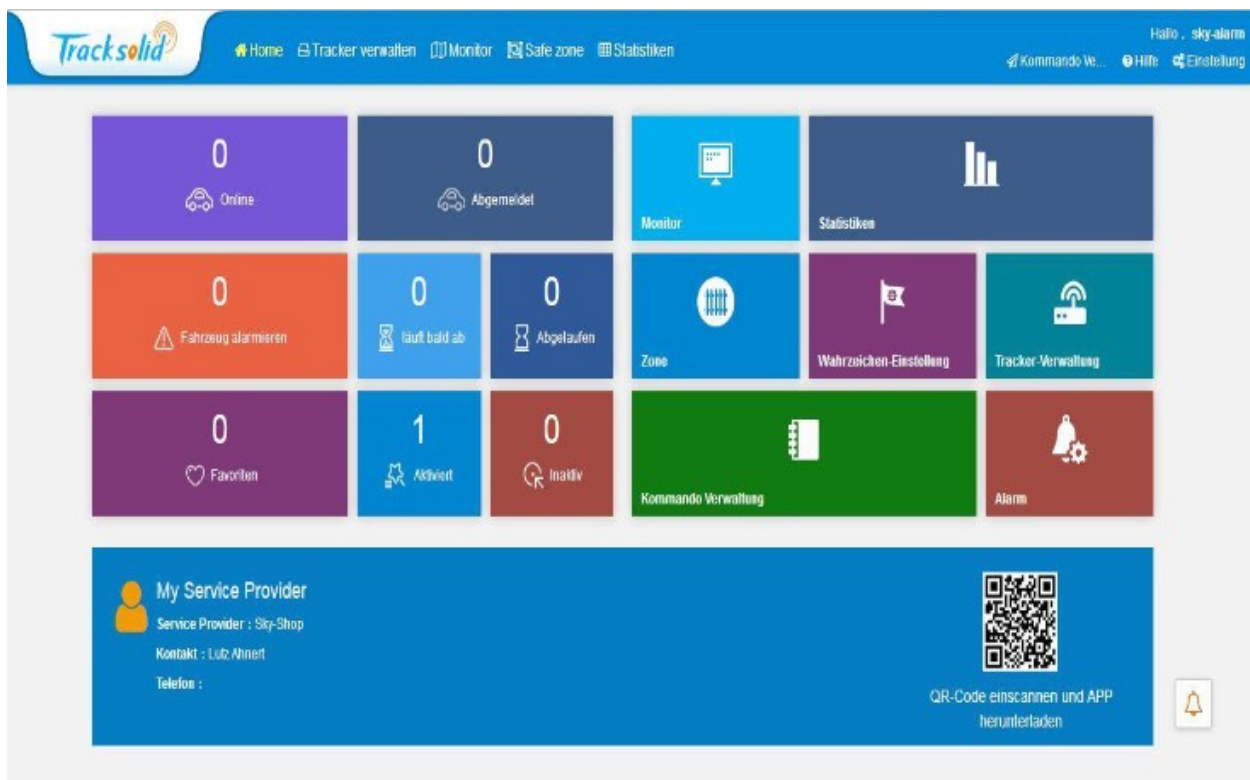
Tracksolid

Home Tracker verwalten Monitor Safe zone Statistiken

Hallo , sky-alarm

Kommando Ve... Hilfe Einstellung

0
Online

0
Abgemeldet

Monitor

Statistiken

0
Fahrzeug alarmieren

0
läuft bald ab

0
Abgelaufen

Zone

Wahrzeichen-Einstellung

Tracker-Verwaltung

0
Favoriten

1
Aktiviert

0
Inaktiv

Kommando Verwaltung

Alarm

My Service Provider
Service Provider : Sky-Shop
Kontakt : Lutz Ahnert
Telefon :

QR-Code einscannen und APP herunterladen